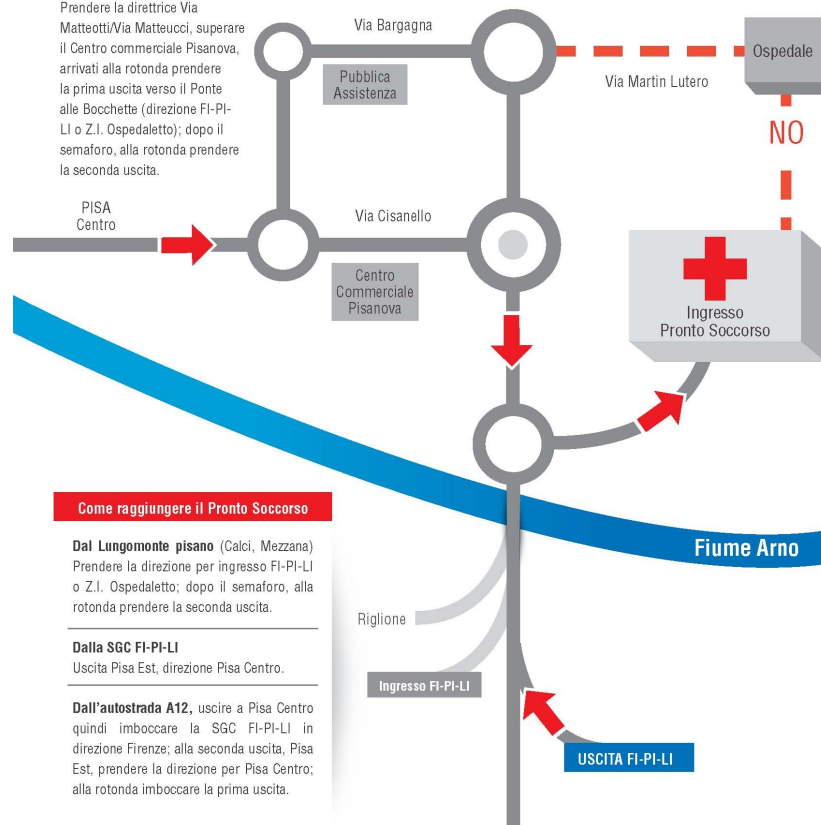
Prendere la direttrice Via Matteotti/Via Matteucci, superare il Centro commerciale Pisanova, arrivati alla rotonda prendere la prima uscita verso il Ponte alle Bocchette (direzione FI-PI-LI o Z.I. Ospedaletto); dopo il semaforo, alla rotonda prendere la seconda uscita.

Via Bargagna

Ospedale

Pubblica Assistenza

Via Martin Lutero

NO

PISA Centro

Via Cisanello

Centro Commerciale Pisanova

Ingresso Pronto Soccorso

Come raggiungere il Pronto Soccorso

Dal Lungomonte pisano (Calci, Mezzana) Prendere la direzione per ingresso FI-PI-LI o Z.I. Ospedaletto; dopo il semaforo, alla rotonda prendere la seconda uscita.

Dalla SGC FI-PI-LI
Uscita Pisa Est, direzione Pisa Centro.

Dall'autostrada A12, uscire a Pisa Centro quindi imboccare la SGC FI-PI-LI in direzione Firenze; alla seconda uscita, Pisa Est, prendere la direzione per Pisa Centro; alla rotonda imboccare la prima uscita.

Fiume Arno

Riglione

Ingresso FI-PI-LI

USCITA FI-PI-LI